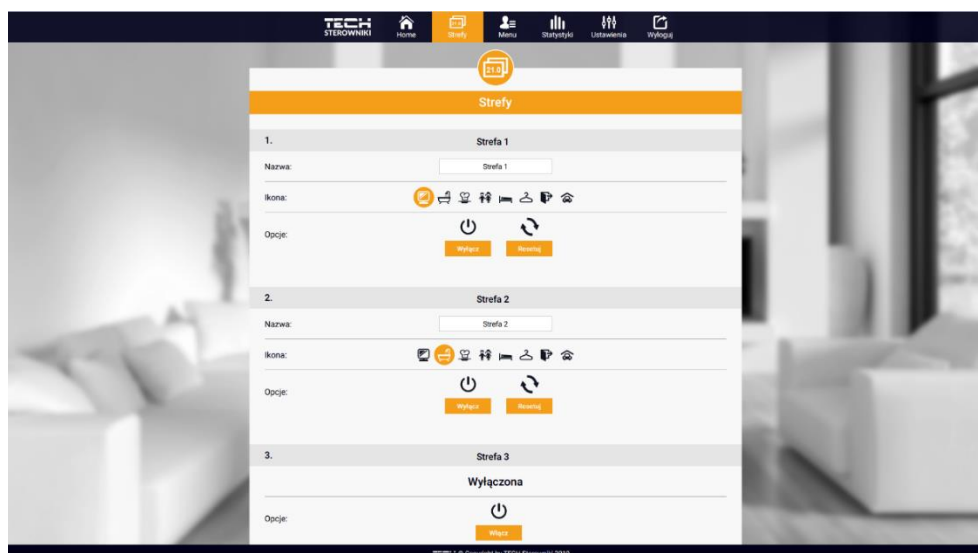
TECH STEROWNIKI
Home
Strefy
Menu
Statystyki
Ustawienia
Wyloguj

21.0

Strefy

1.
Strefa 1
Nazwa:
Strefa 1
Ikona:
Opcje:
Wyłącz
Resetuj

2.
Strefa 2
Nazwa:
Strefa 2
Ikona:
Opcje:
Wyłącz
Resetuj

3.
Strefa 3
Wyłączona
Opcje:
Włącz

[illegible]